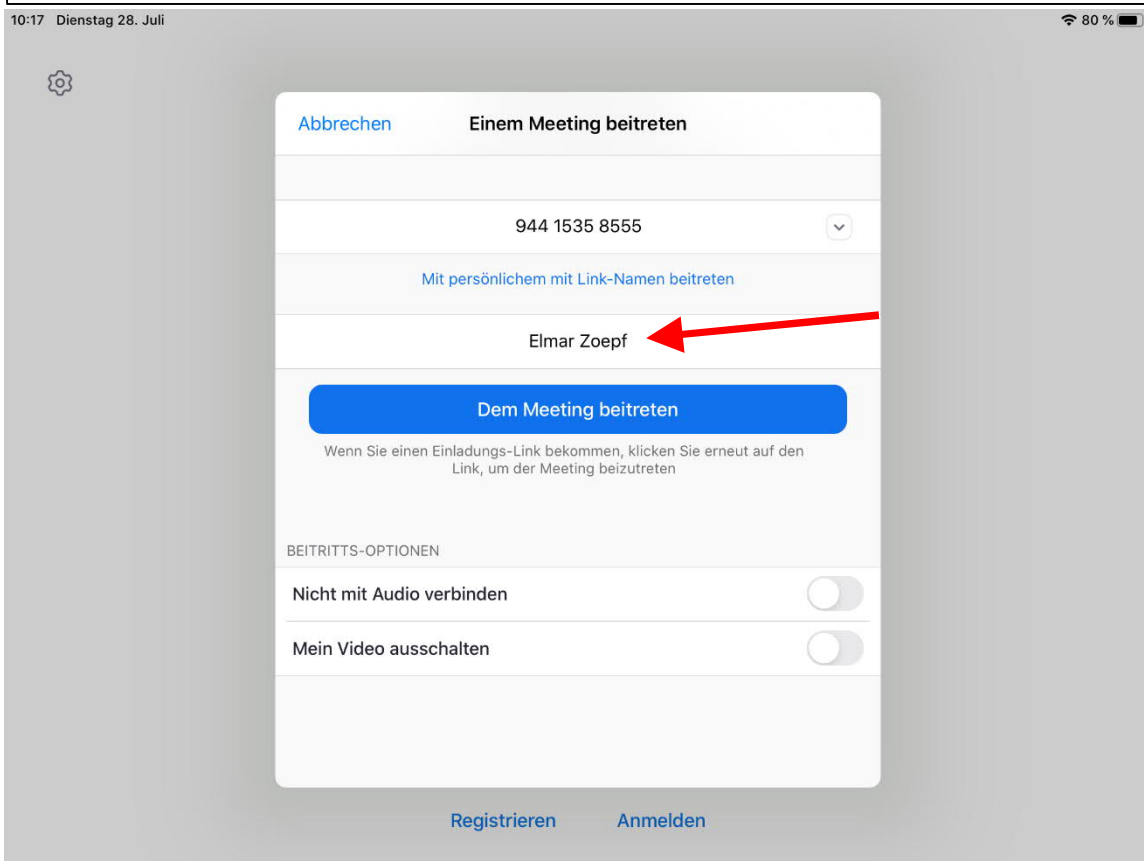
10:17 Dienstag 28. Juli

80 %

Abbrechen

Einem Meeting beitreten

944 1535 8555

Mit persönlichem mit Link-Namen beitreten

Elmar Zoepf

Dem Meeting beitreten

Wenn Sie einen Einladungs-Link bekommen, klicken Sie erneut auf den Link, um der Meeting beizutreten

BEITRITTS-OPTIONEN

Nicht mit Audio verbinden

Mein Video ausschalten

Registrieren

Anmelden